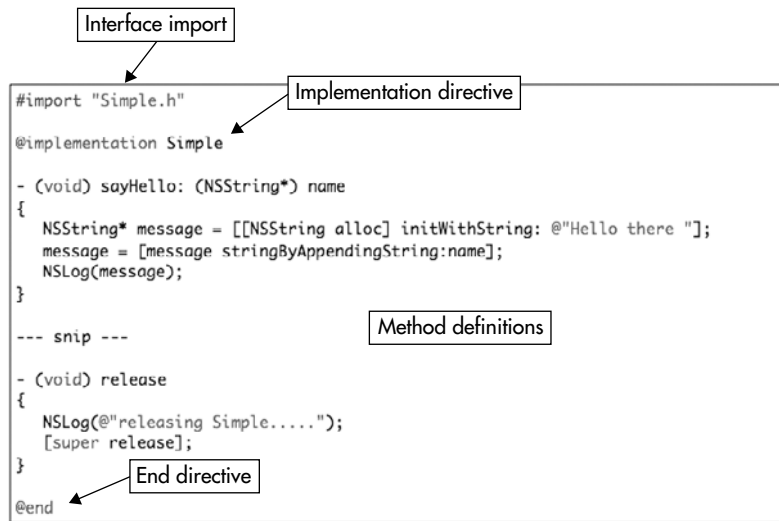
Interface import

#import "Simple.h"

Implementation directive

@implementation Simple

- (void) sayHello: (NSString*) name
{
NSString* message = [[NSString alloc] initWithString: @"Hello there "];
message = [message stringByAppendingString:name];
NSLog(message);
}

--- snip ---

Method definitions

- (void) release
{
NSLog(@"releasing Simple.....");
[super release];
}

End directive

@end